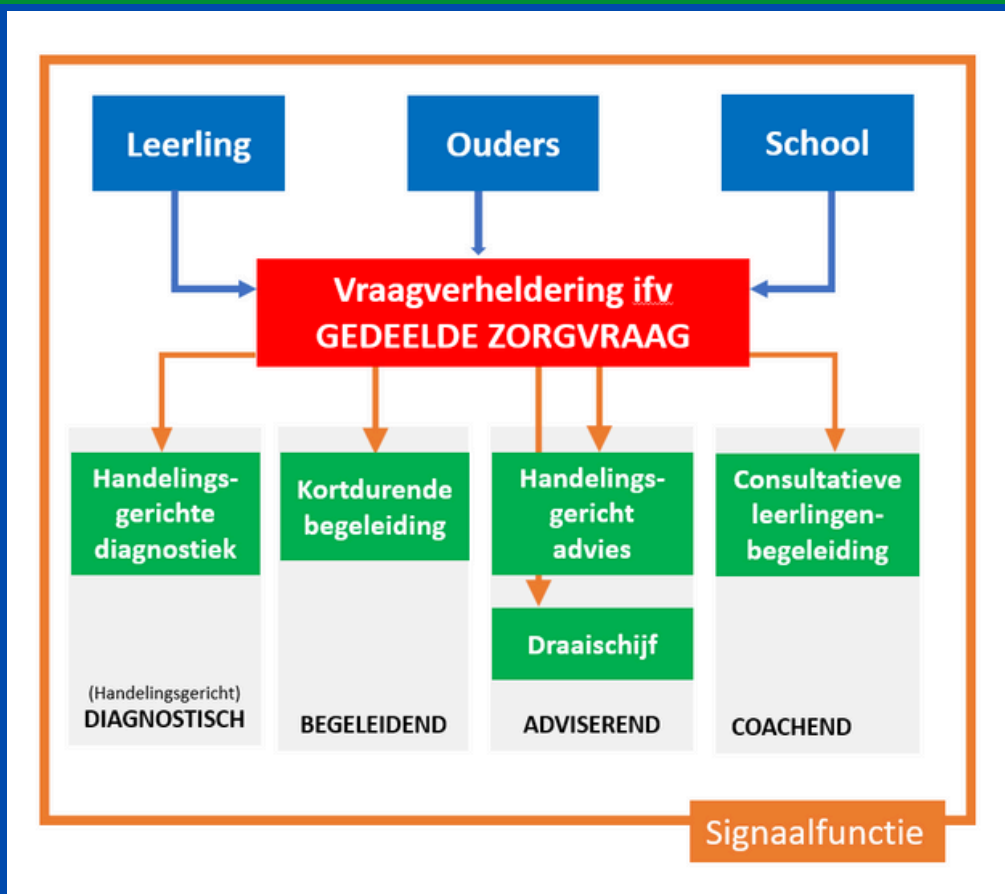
Leerling

Ouders

School

Vraagverheldering ifv GEDEELDE ZORGVRAAG

Handelingsgerichte diagnostiek

(Handelingsgericht) DIAGNOSTISCH

Kortdurende begeleiding

BEGELEIDEND

Handelingsgericht advies

Draaischijf

ADVISEREND

Consultatieve leerlingenbegeleiding

COACHEND

Signaalfunctie